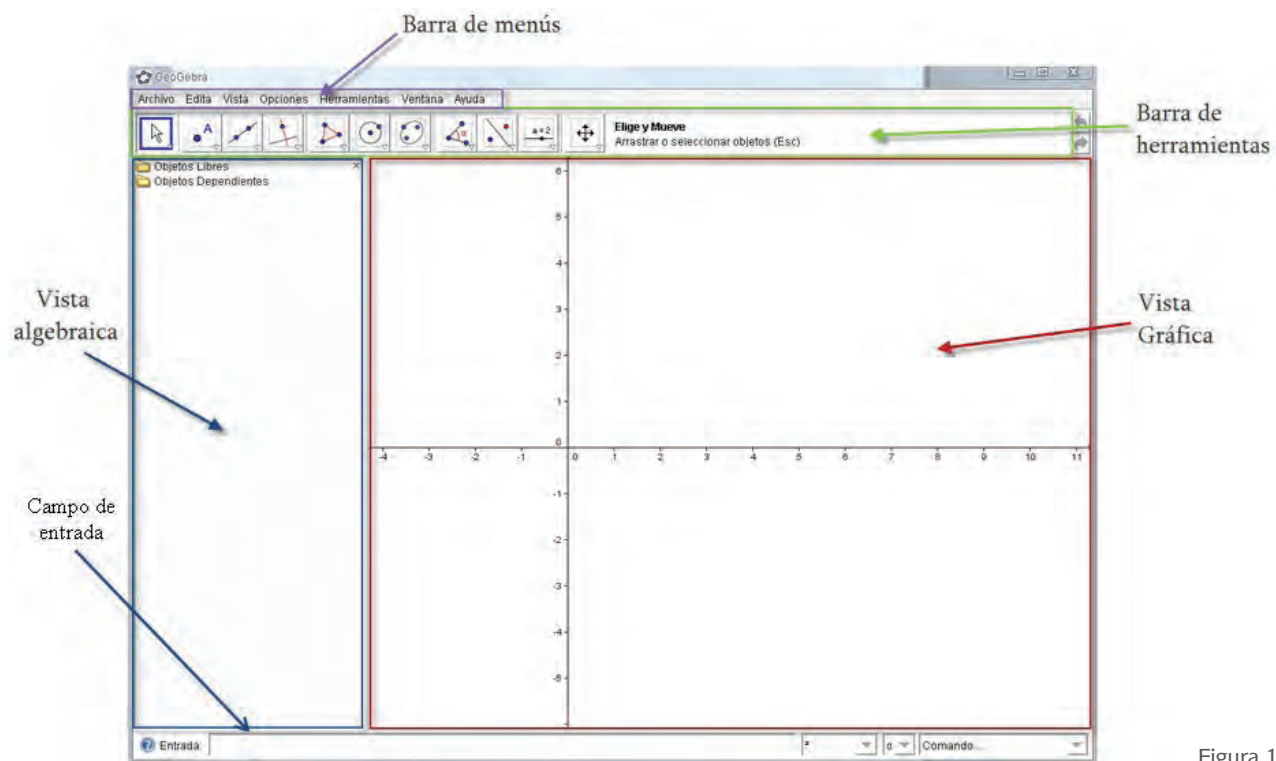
Barra de menús

GeoGebra

Archivo Edita Vista Opciones Herramientas Ventana Ayuda

Elige y Mueve
Arrastrar o seleccionar objetos (Esc)

Barra de herramientas

Objetos Libres
Objetos Dependientes

6
5
4
3
2
1
0
-1
-2
-3
-4
-5

-4 -3 -2 -1 0 1 2 3 4 5 6 7 8 9 10 11

Vista algebraica

Vista Gráfica

Campo de entrada

Entrada:

Comando...

Figura 1